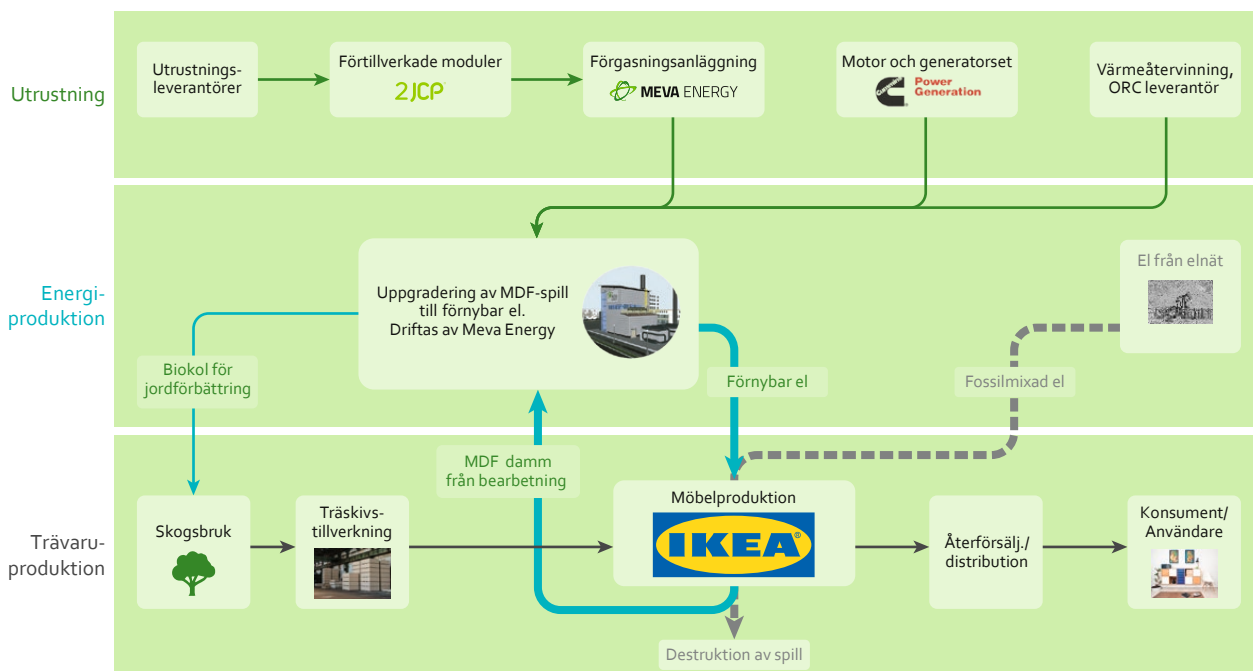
Utrustning

Utrustnings-leverantörer

Förtillverkade moduler
2JCP

Förgasningsanläggning
MEVA ENERGY

Motor och generatorset
Power Generation

Värmeåtervinning, ORC leverantör

Energi-produktion

Uppgradering av MDF-spill till förnybar el. Driftas av Meva Energy

El från elnät

Biokol för jordförbättring

Förnybar el

Fossilmixad el

MDF damm från bearbetning

Trävaru-produktion

Skogsbruk

Träskivs-tillverkning

Möbelproduktion
IKEA

Återförsälj./ distribution

Konsument/ Användare

Destruktion av spill